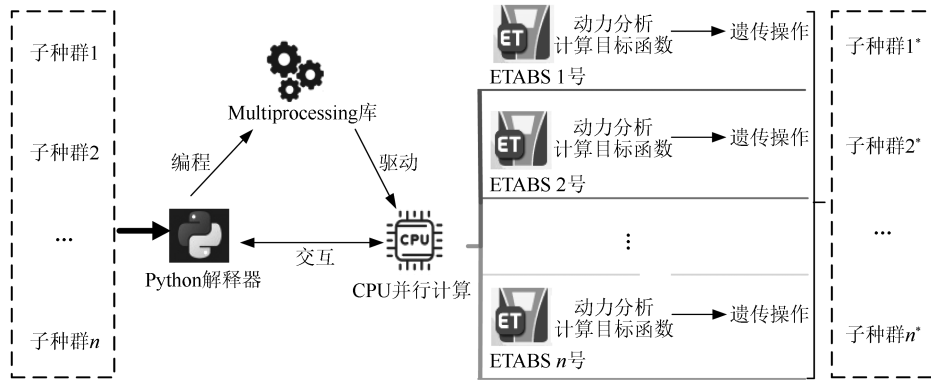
子种群1

子种群2

…

子种群$n$

Multiprocessing库

编程

驱动

交互

Python解释器

CPU

CPU并行计算

ET

动力分析
计算目标函数

遗传操作

ETABS 1号

ET

动力分析
计算目标函数

遗传操作

ETABS 2号

⋮

ET

动力分析
计算目标函数

遗传操作

ETABS $n$号

子种群1$^*$

子种群2$^*$

…

子种群$n^*$